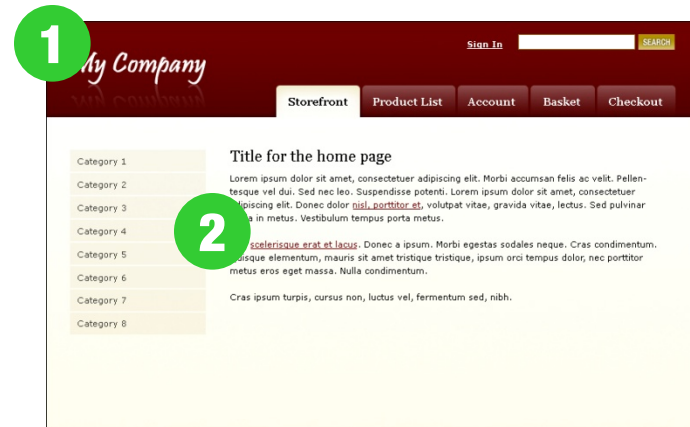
1

My Company

Sign In SEARCH

Storefront Product List Account Basket Checkout

Category 1
Category 2
Category 3
Category 4
Category 5
Category 6
Category 7
Category 8

2

Title for the home page

Lorem ipsum dolor sit amet, consectetuer adipiscing elit. Morbi accumsan felis ac velit. Pellentesque vel dui. Sed nec leo. Suspendisse potenti. Lorem ipsum dolor sit amet, consectetuer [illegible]dipiscing elit. Donec dolor nisl, porttitor et, volutpat vitae, gravida vitae, lectus. Sed pulvinar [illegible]a in metus. Vestibulum tempus porta metus.

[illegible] scelerisque erat et lacus. Donec a ipsum. Morbi egestas sodales neque. Cras condimentum. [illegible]isque elementum, mauris sit amet tristique tristique, ipsum orci tempus dolor, nec porttitor metus eros eget massa. Nulla condimentum.

Cras ipsum turpis, cursus non, luctus vel, fermentum sed, nibh.